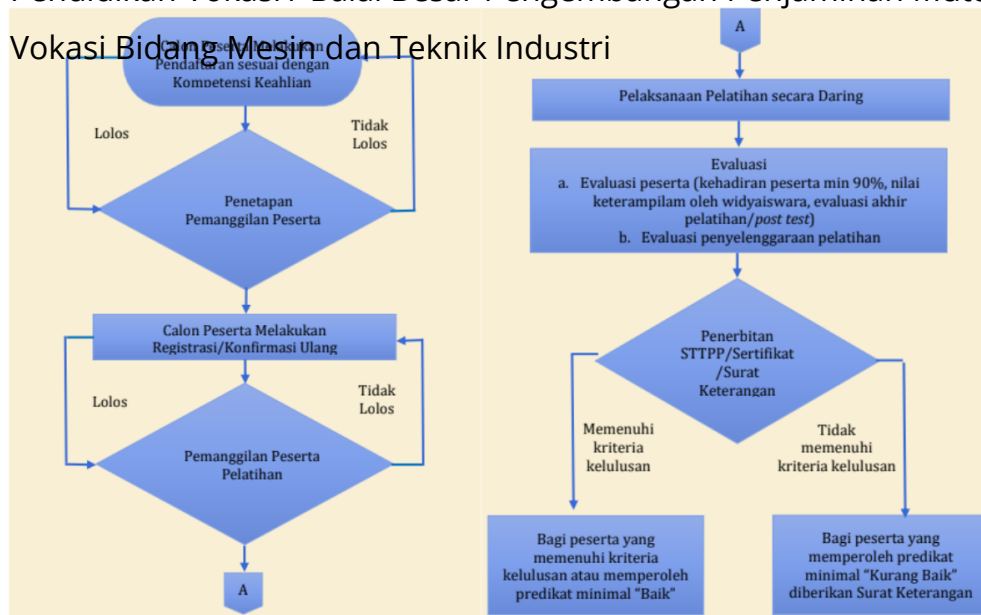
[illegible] Vokasi Balai Besar Pengembangan Penjaminan Mutu Vokasi Bidang Mesin dan Teknik Industri

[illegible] Pendaftaran sesuai dengan Kompetensi Keahlian

Lolos

Tidak Lolos

Penetapan Pemanggilan Peserta

Calon Peserta Melakukan Registrasi/Konfirmasi Ulang

Lolos

Tidak Lolos

Pemanggilan Peserta Pelatihan

A

A

Pelaksanaan Pelatihan secara Daring

Evaluasi
a. Evaluasi peserta (kehadiran peserta min 90%, nilai keterampilam oleh widyaiswara, evaluasi akhir pelatihan/*post test*)
b. Evaluasi penyelenggaraan pelatihan

Penerbitan STTPP/Sertifikat /Surat Keterangan

Memenuhi kriteria kelulusan

Tidak memenuhi kriteria kelulusan

Bagi peserta yang memenuhi kriteria kelulusan atau memperoleh predikat minimal "Baik"

Bagi peserta yang memperoleh predikat minimal "Kurang Baik" diberikan Surat Keterangan